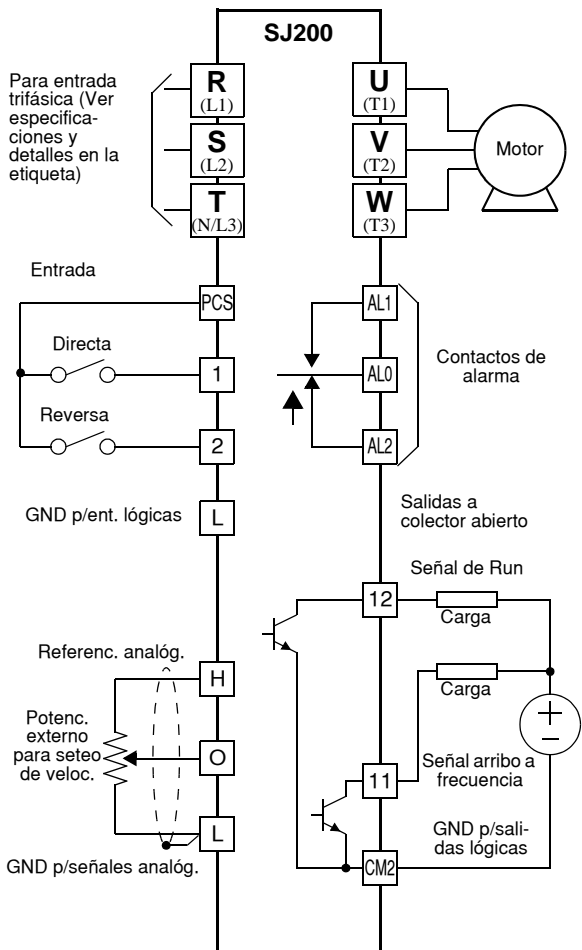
SJ200

Para entrada trifásica (Ver especificaciones y detalles en la etiqueta)

R
(L1)

S
(L2)

T
(N/L3)

U
(T1)

V
(T2)

W
(T3)

Motor

Entrada

PCS

AL1

Directa

1

AL0

Contactos de alarma

Reversa

2

AL2

GND p/ent. lógicas

L

Salidas a colector abierto

Señal de Run

12

Carga

Referenc. analóg.

H

Carga

Potenc. externo para seteo de veloc.

O

11

Señal arribo a frecuencia

L

GND p/salidas lógicas

GND p/señales analóg.

CM2